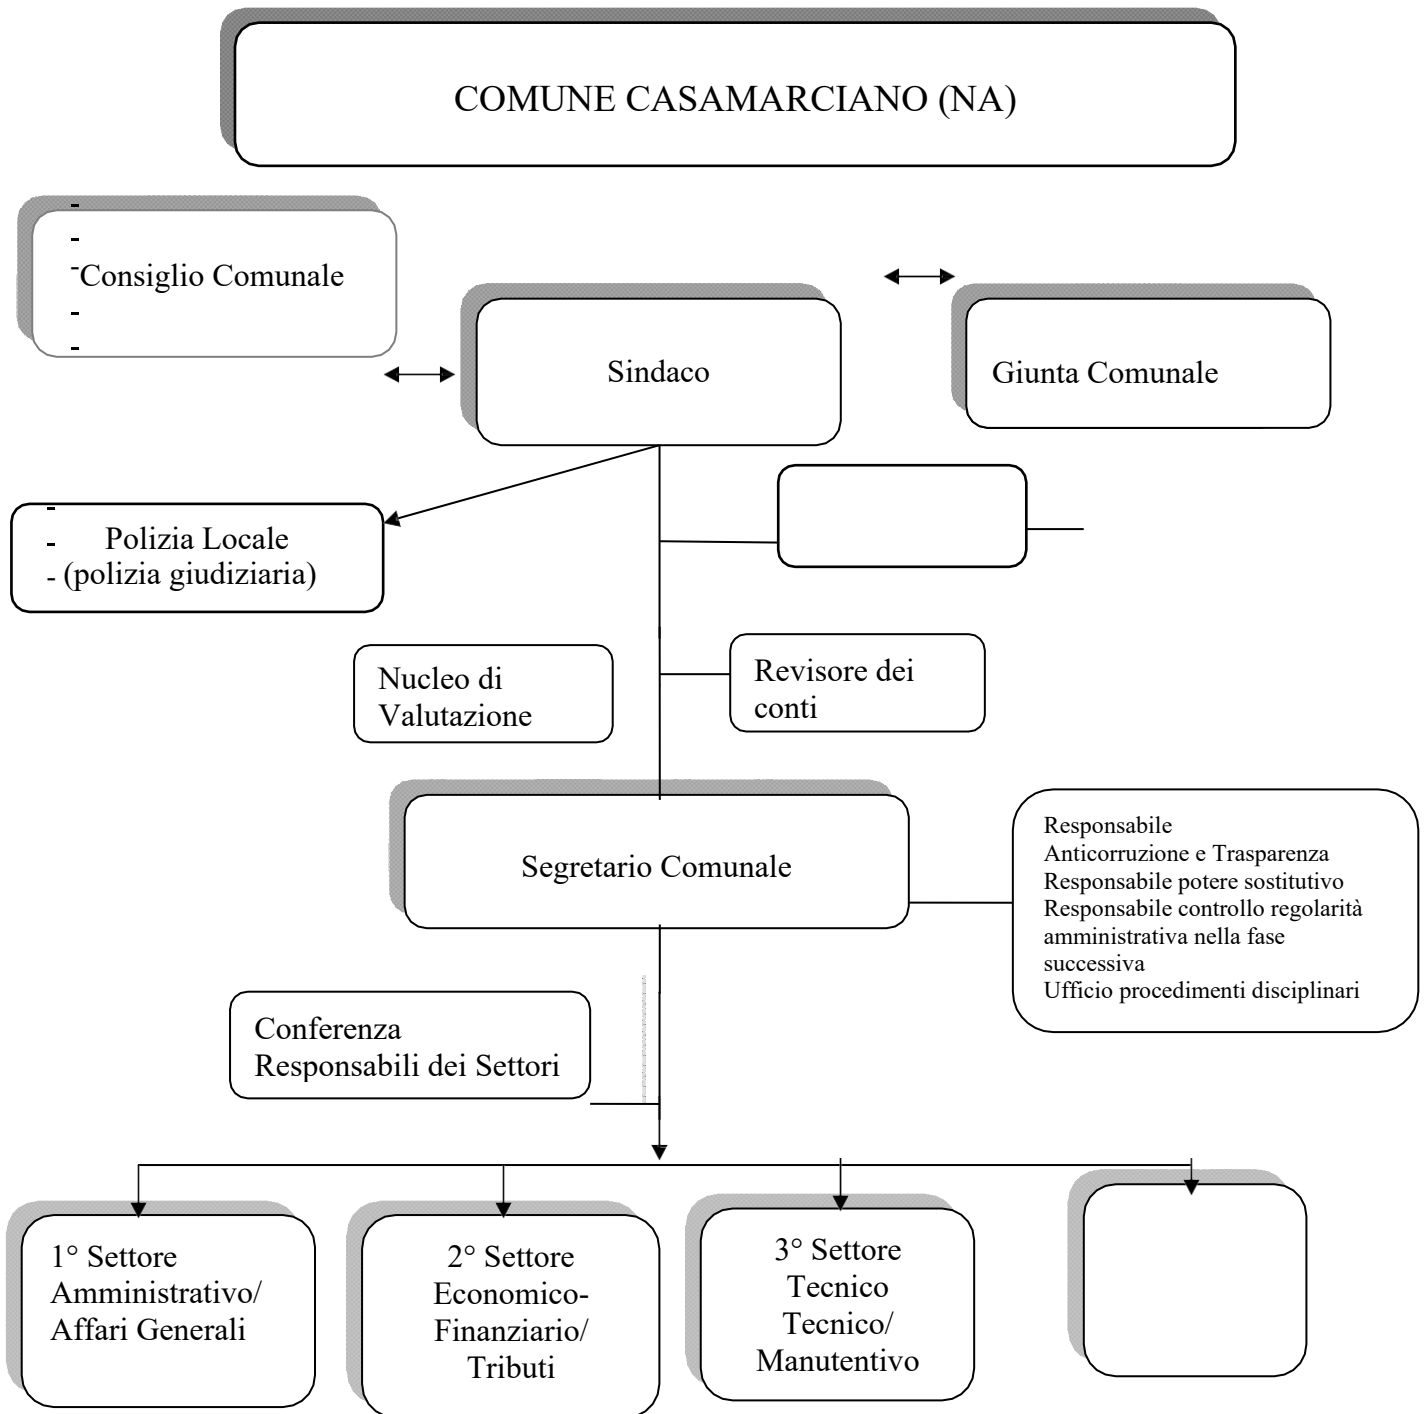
COMUNE CASAMARCIANO (NA)

-
-
-Consiglio Comunale
-
-

Sindaco

Giunta Comunale

-
- Polizia Locale
- (polizia giudiziaria)

Nucleo di Valutazione

Revisore dei conti

Segretario Comunale

Responsabile
Anticorruzione e Trasparenza
Responsabile potere sostitutivo
Responsabile controllo regolarità amministrativa nella fase successiva
Ufficio procedimenti disciplinari

Conferenza Responsabili dei Settori

1° Settore Amministrativo/ Affari Generali

2° Settore Economico-Finanziario/ Tributi

3° Settore Tecnico Tecnico/ Manutentivo